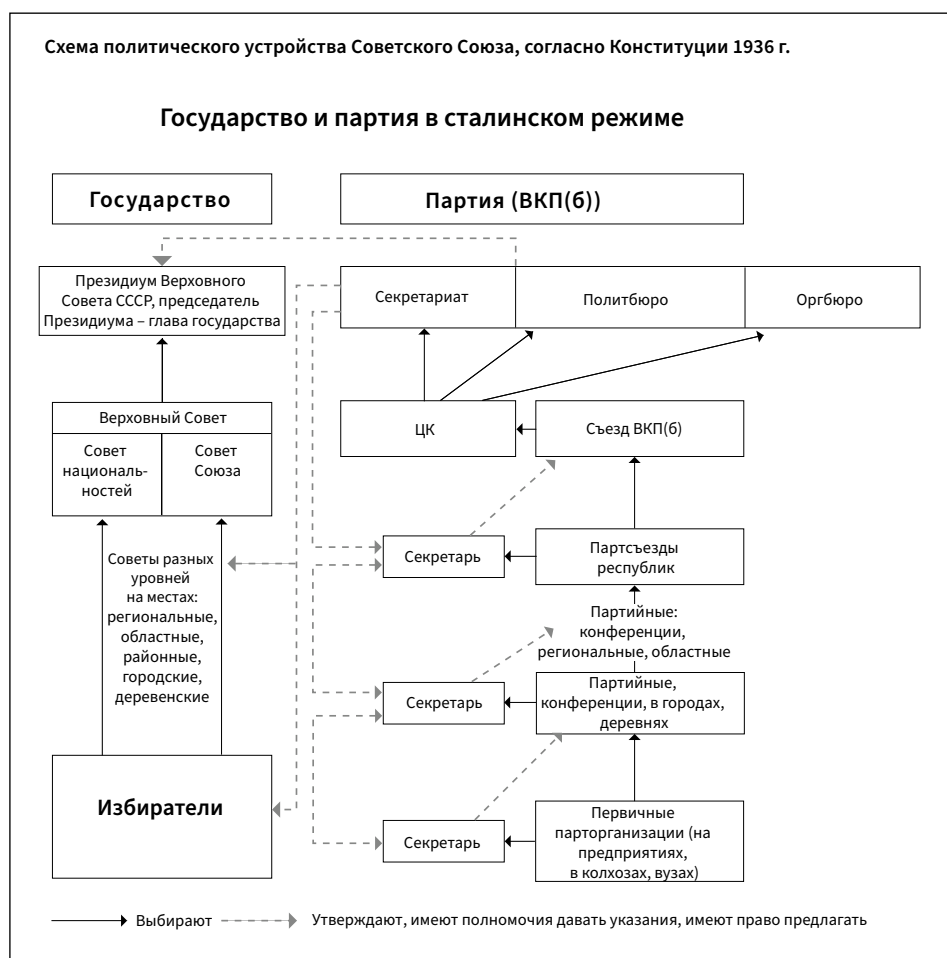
Схема политического устройства Советского Союза, согласно Конституции 1936 г.

Государство и партия в сталинском режиме

Государство

Партия (ВКП(б))

Президиум Верховного Совета СССР, председатель Президиума – глава государства

Секретариат

Политбюро

Оргбюро

ЦК

Съезд ВКП(б)

Верховный Совет

Совет националь-ностей

Совет Союза

Советы разных уровней на местах: региональные, областные, районные, городские, деревенские

Секретарь

Партсъезды республик

Партийные: конференции, региональные, областные

Секретарь

Партийные, конференции, в городах, деревнях

Избиратели

Секретарь

Первичные парторганизации (на предприятиях, в колхозах, вузах)

Выбирают

Утверждают, имеют полномочия давать указания, имеют право предлагать